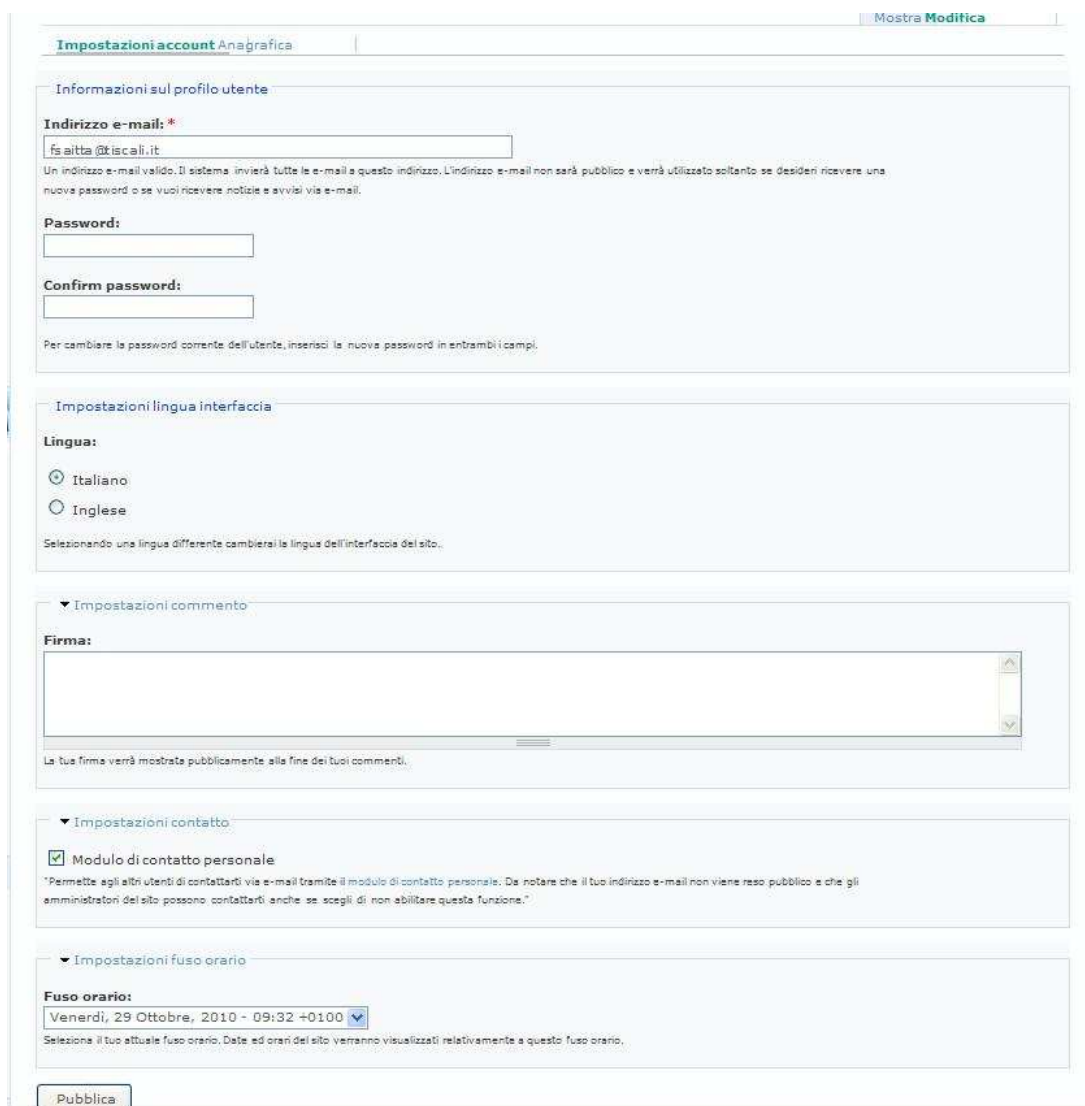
Mostra Modifica

Impostazioni account Anagrafica

Informazioni sul profilo utente

Indirizzo e-mail: *

fsaitta@tiscali.it

Un indirizzo e-mail valido. Il sistema invierà tutte le e-mail a questo indirizzo. L'indirizzo e-mail non sarà pubblico e verrà utilizzato soltanto se desideri ricevere una nuova password o se vuoi ricevere notizie e avvisi via e-mail.

Password:

Confirm password:

Per cambiare la password corrente dell'utente, inserisci la nuova password in entrambi i campi.

Impostazioni lingua interfaccia

Lingua:

Italiano

Inglese

Selezionando una lingua differente cambierai la lingua dell'interfaccia del sito.

Impostazioni commento

Firma:

La tua firma verrà mostrata pubblicamente alla fine dei tuoi commenti.

Impostazioni contatto

Modulo di contatto personale

"Permette agli altri utenti di contattarti via e-mail tramite il modulo di contatto personale. Da notare che il tuo indirizzo e-mail non viene reso pubblico e che gli amministratori del sito possono contattarti anche se scegli di non abilitare questa funzione."

Impostazioni fuso orario

Fuso orario:

Venerdì, 29 Ottobre, 2010 - 09:32 +0100

Seleziona il tuo attuale fuso orario. Date ed orari del sito verranno visualizzati relativamente a questo fuso orario.

Pubblica